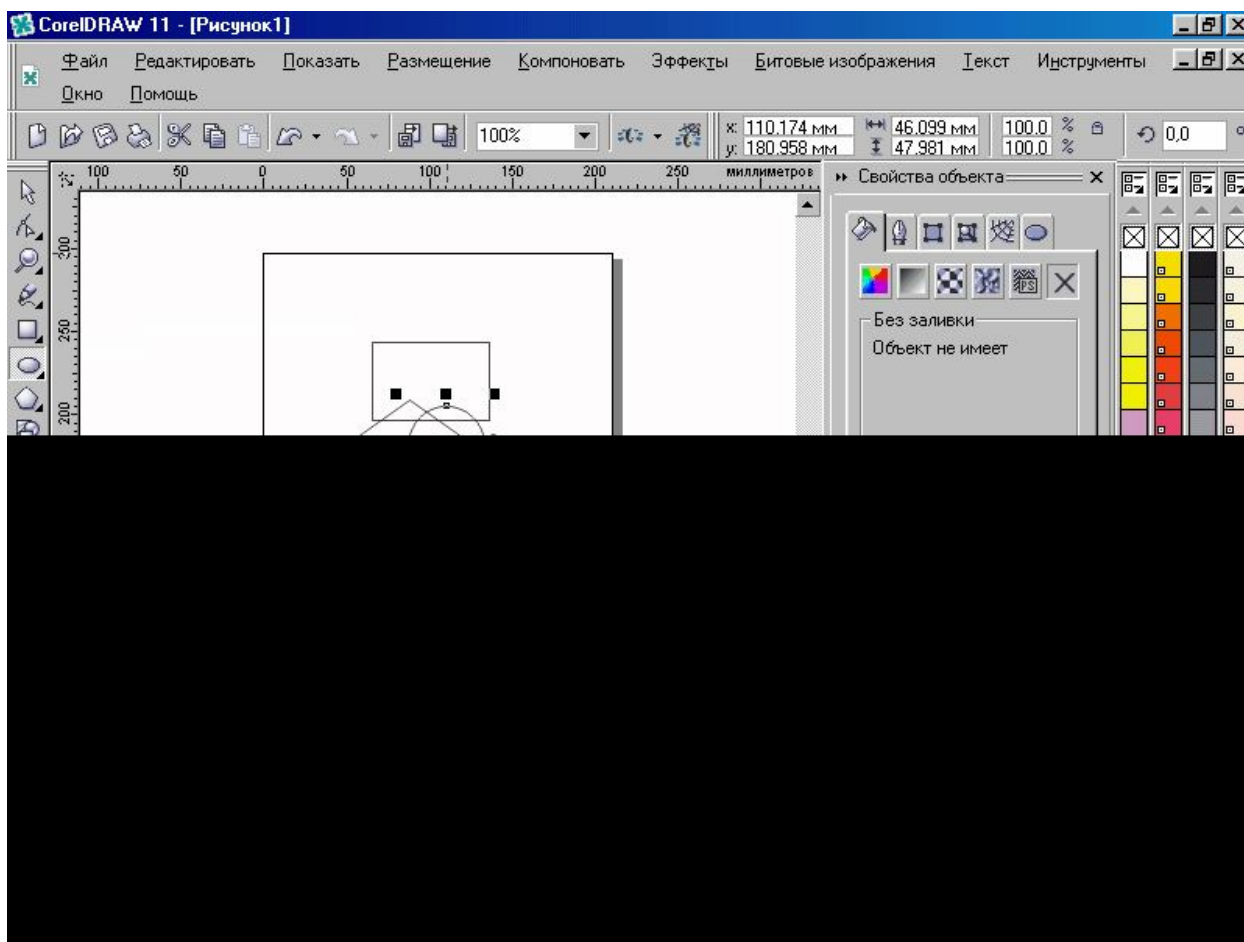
CorelDRAW 11 - [Рисунок1]

Файл Редактировать Показать Размещение Компоновать Эффекты Битовые изображения Текст Инструменты Окно Помощь

100%

x: 110.174 мм
y: 180.958 мм
46.099 мм
47.981 мм
100.0 %
100.0 %
0,0

100 50 0 50 100 150 200 250 миллиметров

300
250
200

Свойства объекта

Без заливки
Объект не имеет